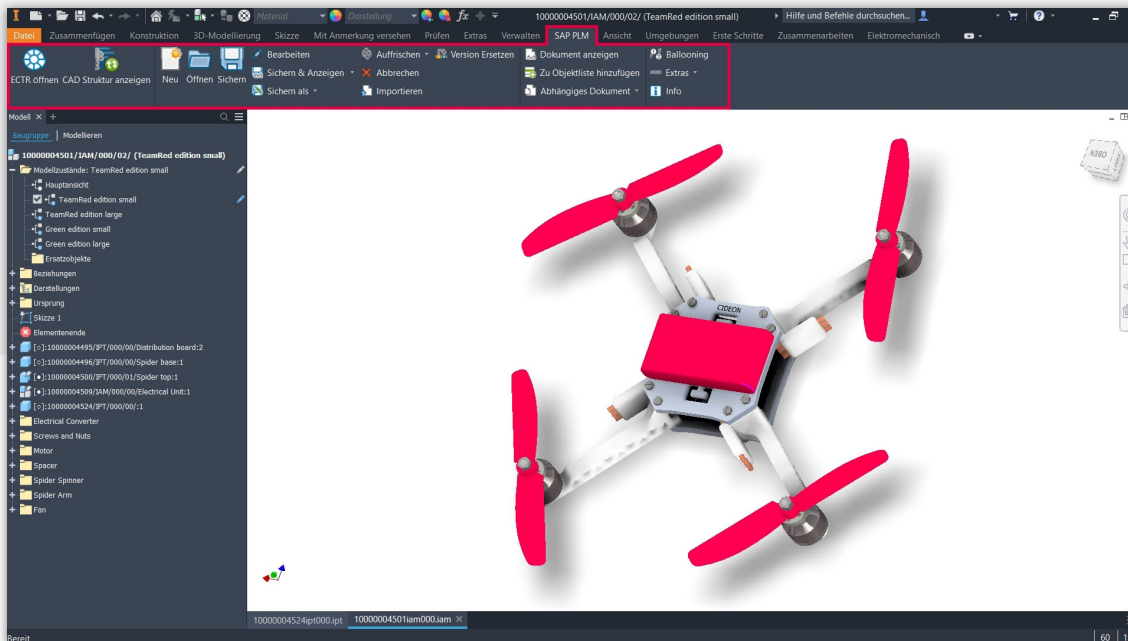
Material Darstellung $fx$ 10000004501/IAM/000/02/ (TeamRed edition small) Hilfe und Befehle durchsuchen...

Datei Zusammenfügen Konstruktion 3D-Modellierung Skizze Mit Anmerkung versehen Prüfen Extras Verwalten SAP PLM Ansicht Umgebungen Erste Schritte Zusammenarbeiten Elektromechanisch

ECTR öffnen CAD Struktur anzeigen Neu Öffnen Sichern Bearbeiten Sichern & Anzeigen Sichern als Auffrischen Abbrechen Importieren Version Ersetzen Dokument anzeigen Zu Objektliste hinzufügen Abhängiges Dokument Ballooning Extras Info

Modell × +
Baugruppe | Modellieren
10000004501/IAM/000/02/ (TeamRed edition small)
Modellzustände: TeamRed edition small
Hauptansicht
TeamRed edition small
TeamRed edition large
Green edition small
Green edition large
Ersatzobjekte
Beziehungen
Darstellungen
Ursprung
Skizze 1
Elementenende
[◦]:10000004495/IPT/000/00/Distribution board:2
[◦]:10000004496/IPT/000/00/Spider base:1
[●]:10000004500/IPT/000/01/Spider top:1
[●]:10000004509/IAM/000/00/Electrical Unit:1
[◦]:10000004524/IPT/000/00/:1
Electrical Converter
Screws and Nuts
Motor
Spacer
Spider Spinner
Spider Arm
Fan

CIDEON

10000004524ipt000.ipt 10000004501iam000.iam ×
Bereit 60 1